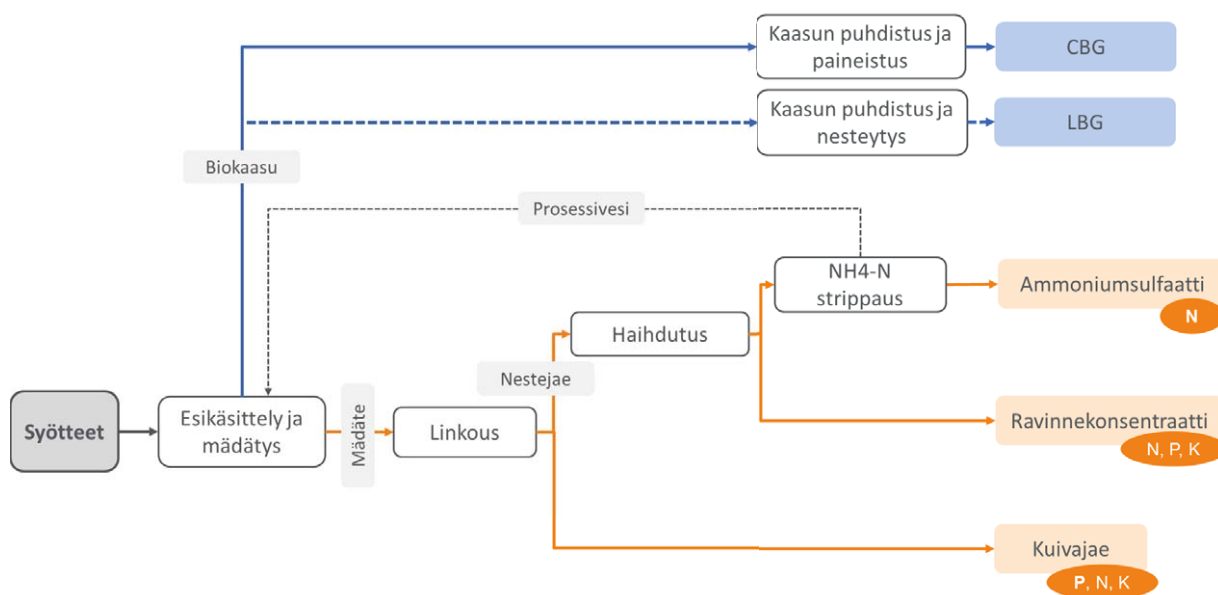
Kaasun puhdistus ja paineistus

CBG

Kaasun puhdistus ja nesteytys

LBG

Biokaasu

Prosessivesi

NH4-N strippaus

Ammoniumsulfaatti

N

Haihdutus

Nestejae

Syötteet

Esikäsittely ja mädätys

Mädäte

Linkous

Ravinnekonsentraatti

N, P, K

Kuivajae

P, N, K